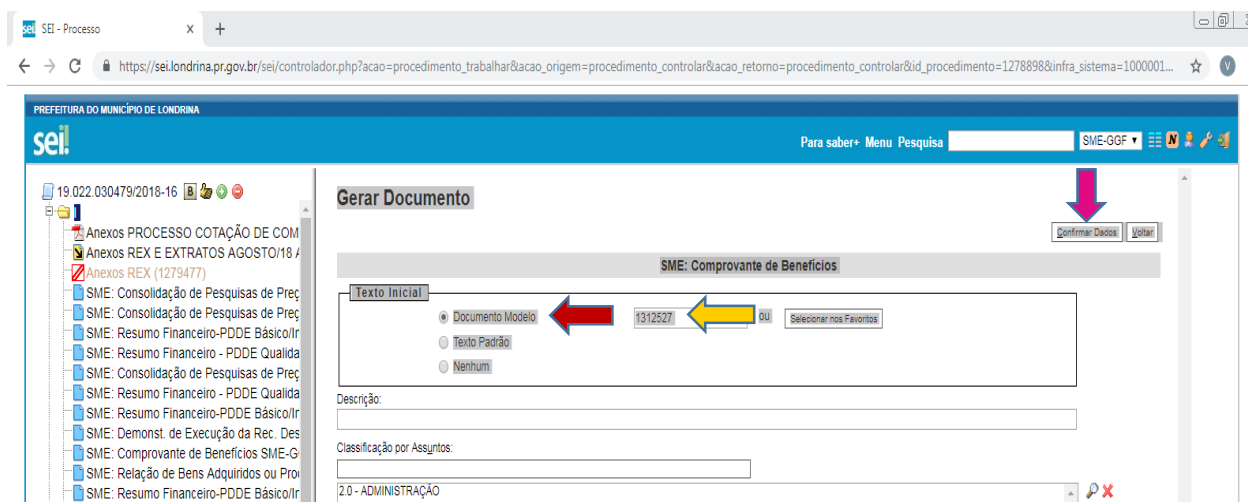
SEI - Processo ×
+
https://sei.londrina.pr.gov.br/sei/controlador.php?acao=procedimento_trabalhar&acao_origem=procedimento_controlar&acao_retorno=procedimento_controlar&id_procedimento=1278898&infra_sistema=1000001...
V

PREFEITURA DO MUNICÍPIO DE LONDRINA
sei!
Para saber+ Menu Pesquisa
SME-GGF

19.022.030479/2018-16
Anexos PROCESSO COTAÇÃO DE COM
Anexos REX E EXTRATOS AGOSTO/18 A
Anexos REX (1279477)
SME: Consolidação de Pesquisas de Preç
SME: Consolidação de Pesquisas de Preç
SME: Resumo Financeiro-PDDE Básico/In
SME: Resumo Financeiro - PDDE Qualida
SME: Consolidação de Pesquisas de Preç
SME: Resumo Financeiro - PDDE Qualida
SME: Resumo Financeiro-PDDE Básico/In
SME: Demonst. de Execução da Rec. Des
SME: Comprovante de Benefícios SME-G
SME: Relação de Bens Adquiridos ou Proc
SME: Resumo Financeiro-PDDE Básico/In

Gerar Documento

Confirmar Dados
Voltar

SME: Comprovante de Benefícios

Texto Inicial
Documento Modelo
1312527
ou
Selecionar nos Favoritos
Texto Padrão
Nenhum

Descrição:

Classificação por Assuntos:

2.0 - ADMINISTRAÇÃO